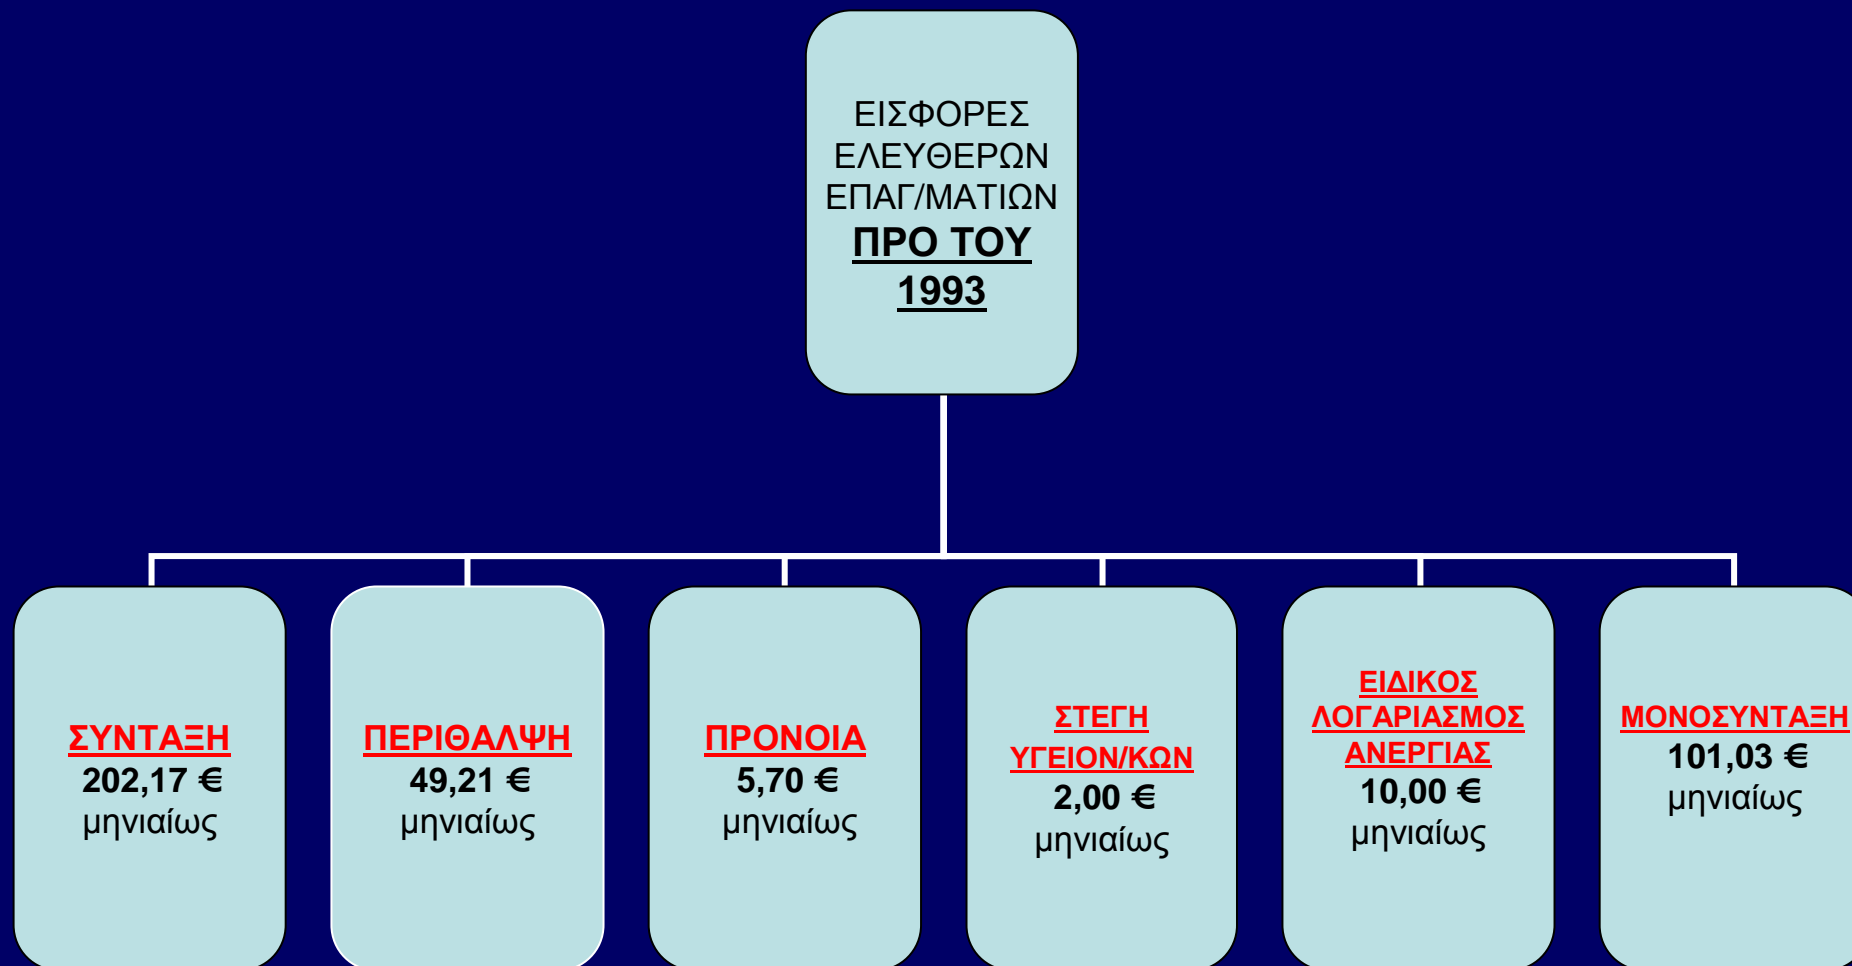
ΕΙΣΦΟΡΕΣ ΕΛΕΥΘΕΡΩΝ ΕΠΑΓ/ΜΑΤΙΩΝ
ΠΡΟ ΤΟΥ 1993

ΣΥΝΤΑΞΗ
202,17 €
μηνιαίως

ΠΕΡΙΘΑΛΨΗ
49,21 €
μηνιαίως

ΠΡΟΝΟΙΑ
5,70 €
μηνιαίως

ΣΤΕΓΗ ΥΓΕΙΟΝ/ΚΩΝ
2,00 €
μηνιαίως

ΕΙΔΙΚΟΣ ΛΟΓΑΡΙΑΣΜΟΣ ΑΝΕΡΓΙΑΣ
10,00 €
μηνιαίως

ΜΟΝΟΣΥΝΤΑΞΗ
101,03 €
μηνιαίως